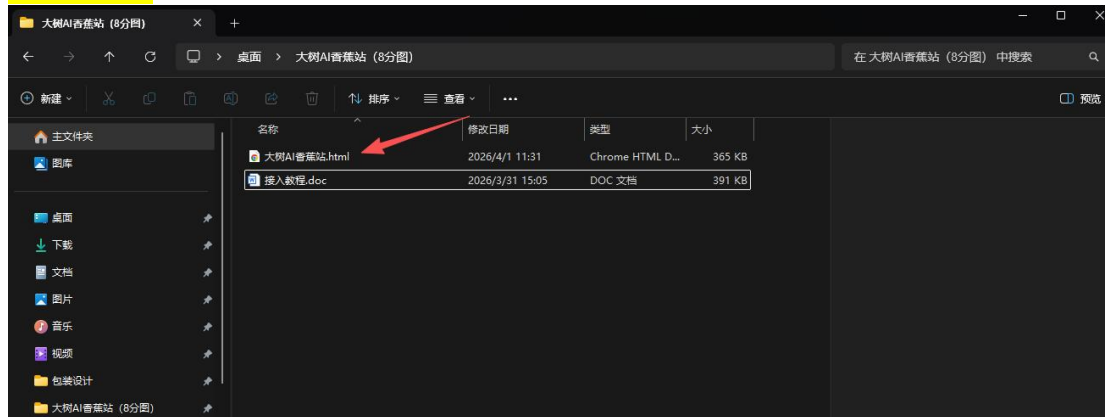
大树AI香蕉站（8分图）

桌面 › 大树AI香蕉站（8分图）

在 大树AI香蕉站（8分图） 中搜索

新建 · 排序 · 查看 · ···

预览

主文件夹
图库

桌面
下载
文档
图片
音乐
视频
包装设计
大树AI香蕉站（8分图）

| 名称 | 修改日期 | 类型 | 大小 |
|---|---|---|---|
| 大树AI香蕉站.html | 2026/4/1 11:31 | Chrome HTML D... | 365 KB |
| 接入教程.doc | 2026/3/31 15:05 | DOC 文档 | 391 KB |